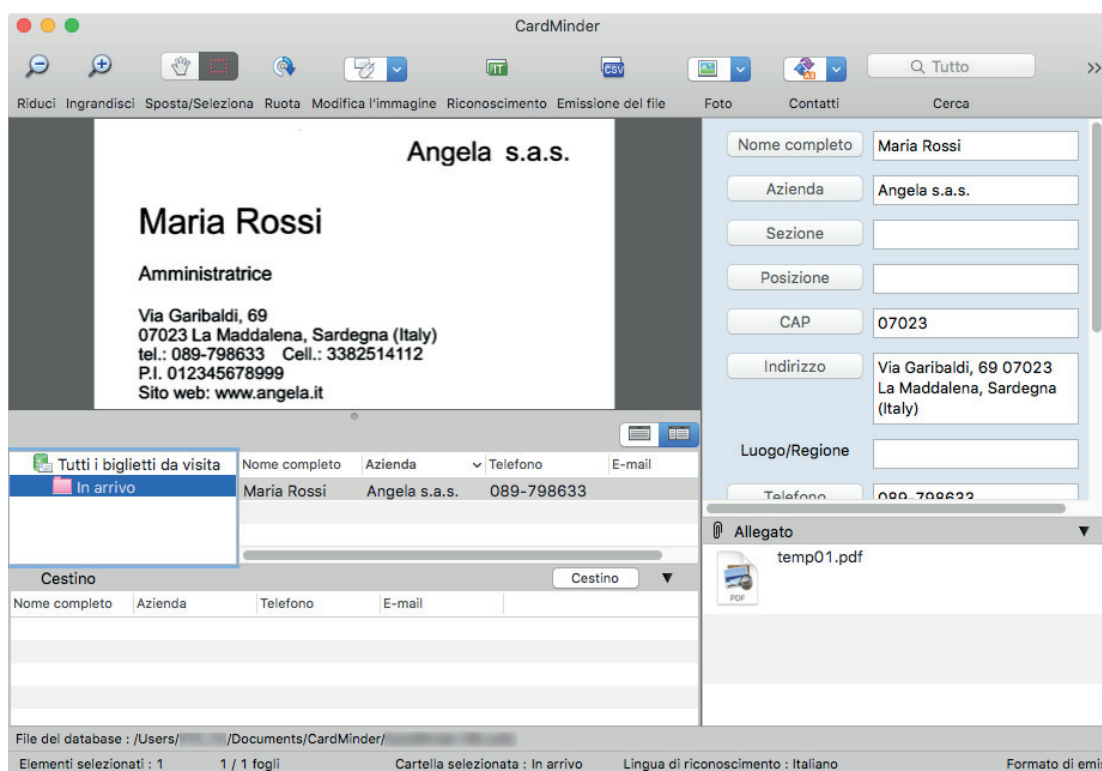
CardMinder

Tutto

Riduci Ingrandisci Sposta/Seleziona Ruota Modifica l'immagine Riconoscimento Emissione del file Foto Contatti Cerca

Angela s.a.s.

Maria Rossi

Amministratrice

Via Garibaldi, 69
07023 La Maddalena, Sardegna (Italy)
tel.: 089-798633 Cell.: 3382514112
P.I. 012345678999
Sito web: www.angela.it

Nome completo | Maria Rossi
Azienda | Angela s.a.s.
Sezione |
Posizione |
CAP | 07023
Indirizzo | Via Garibaldi, 69 07023 La Maddalena, Sardegna (Italy)
Luogo/Regione |
Telefono | 089-798633

Tutti i biglietti da visita
In arrivo

| Nome completo | Azienda | Telefono | E-mail |
|---|---|---|---|
| Maria Rossi | Angela s.a.s. | 089-798633 | |

Allegato
temp01.pdf
PDF

Cestino
Cestino

| Nome completo | Azienda | Telefono | E-mail |
|---|---|---|---|

File del database : /Users/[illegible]/Documents/CardMinder/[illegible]

Elementi selezionati : 1 1 / 1 fogli Cartella selezionata : In arrivo Lingua di riconoscimento : Italiano Formato di emis